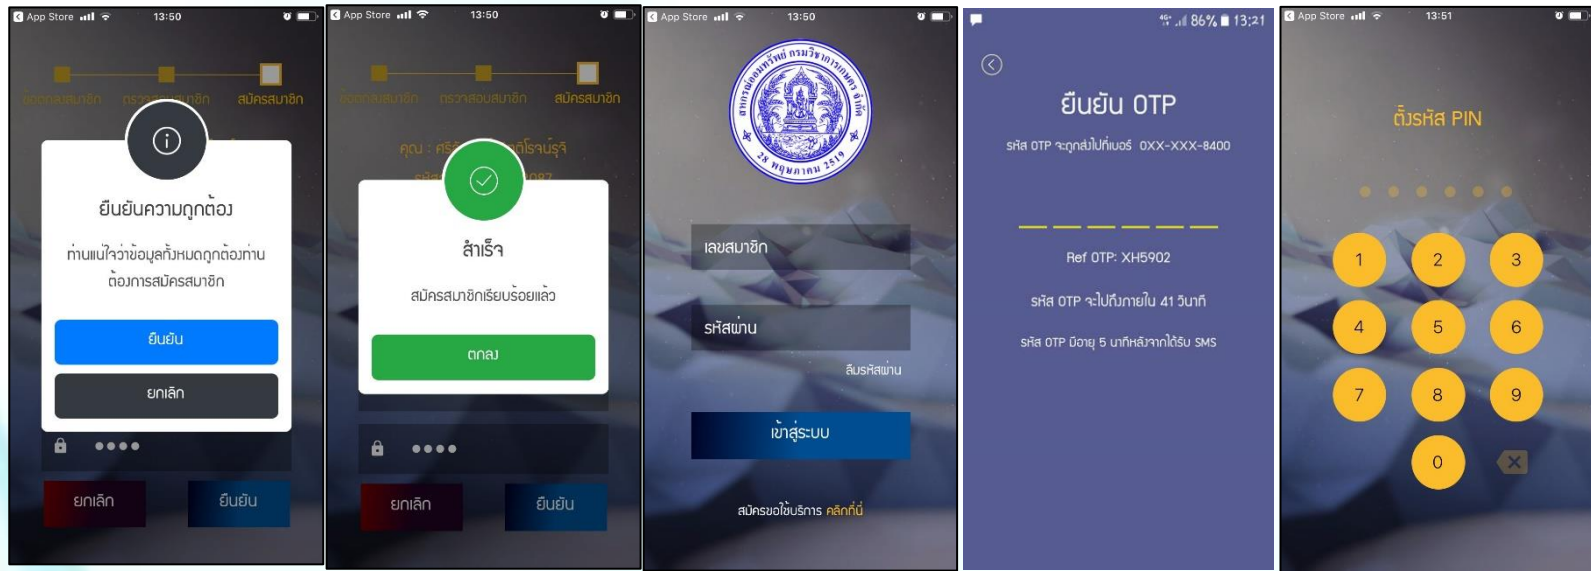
App Store 13:50

ข้อตกลงสมาชิก ตรวจสอบสมาชิก สมัครสมาชิก

ยืนยันความถูกต้อง

ท่านแน่ใจว่าข้อมูลทั้งหมดถูกต้องท่านต้องการสมัครสมาชิก

ยืนยัน

ยกเลิก

●●●●

ยกเลิก ยืนยัน

App Store 13:50

ข้อตกลงสมาชิก ตรวจสอบสมาชิก สมัครสมาชิก

คุณ : ศรี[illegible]ลโรจน์รุจิ

สำเร็จ

สมัครสมาชิกเรียบร้อยแล้ว

ตกลง

●●●●

ยกเลิก ยืนยัน

App Store 13:50

สหกรณ์ออมทรัพย์ กรมวิชาการเกษตร จำกัด 28 พฤษภาคม 2519

เลขสมาชิก

รหัสผ่าน

ลืมรหัสผ่าน

เข้าสู่ระบบ

สมัครขอใช้บริการ คลิกที่นี่

86% 13:21

ยืนยัน OTP

รหัส OTP จะถูกส่งไปที่เบอร์ 0XX-XXX-8400

Ref OTP: XH5902

รหัส OTP จะไปถึงภายใน 41 วินาที

รหัส OTP มีอายุ 5 นาทีหลังจากได้รับ SMS

App Store 13:51

ตั้งรหัส PIN

1 2 3
4 5 6
7 8 9
0